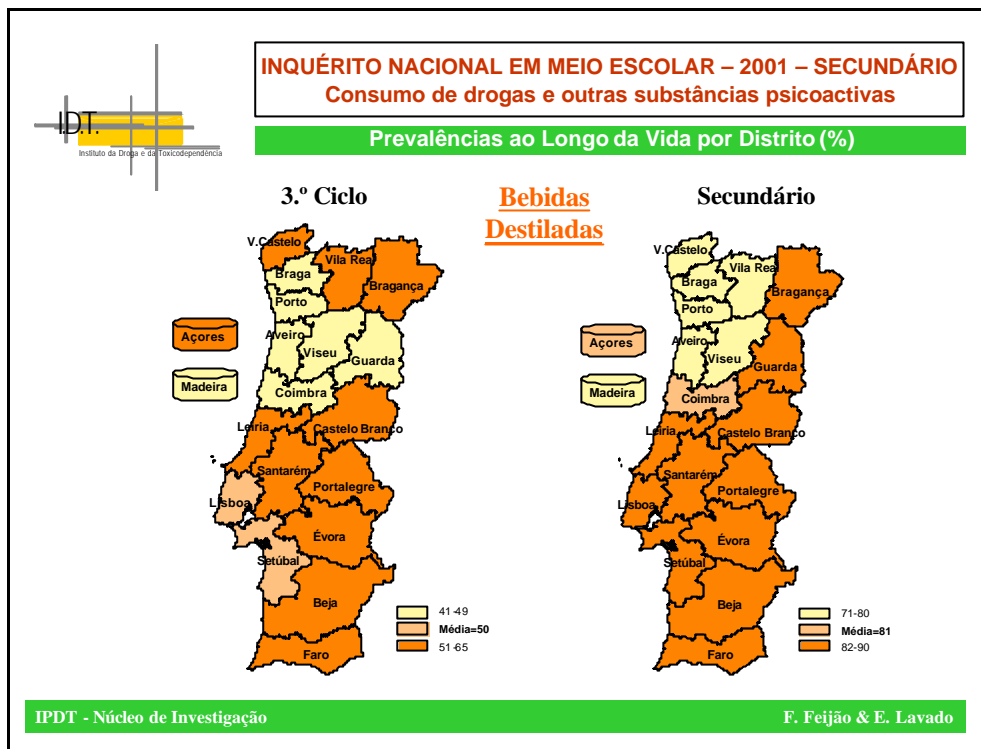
I.D.T.
Instituto da Droga e da Toxicodependência

INQUÉRITO NACIONAL EM MEIO ESCOLAR – 2001 – SECUNDÁRIO
Consumo de drogas e outras substâncias psicoactivas

Prevalências ao Longo da Vida por Distrito (%)

3.º Ciclo

Bebidas Destiladas

Secundário

V.Castelo
Vila Real
Braga
Bragança
Porto
Açores
Aveiro
Viseu
Guarda
Madeira
Coimbra
Leiria
Castelo Branco
Santarém
Portalegre
Lisboa
Évora
Setúbal
Beja
Faro

41-49
Média=50
51-65

V.Castelo
Vila Real
Braga
Bragança
Porto
Açores
Aveiro
Viseu
Guarda
Madeira
Coimbra
Leiria
Castelo Branco
Santarém
Portalegre
Lisboa
Évora
Setúbal
Beja
Faro

71-80
Média=81
82-90

IPDT - Núcleo de Investigação
F. Feijão & E. Lavado